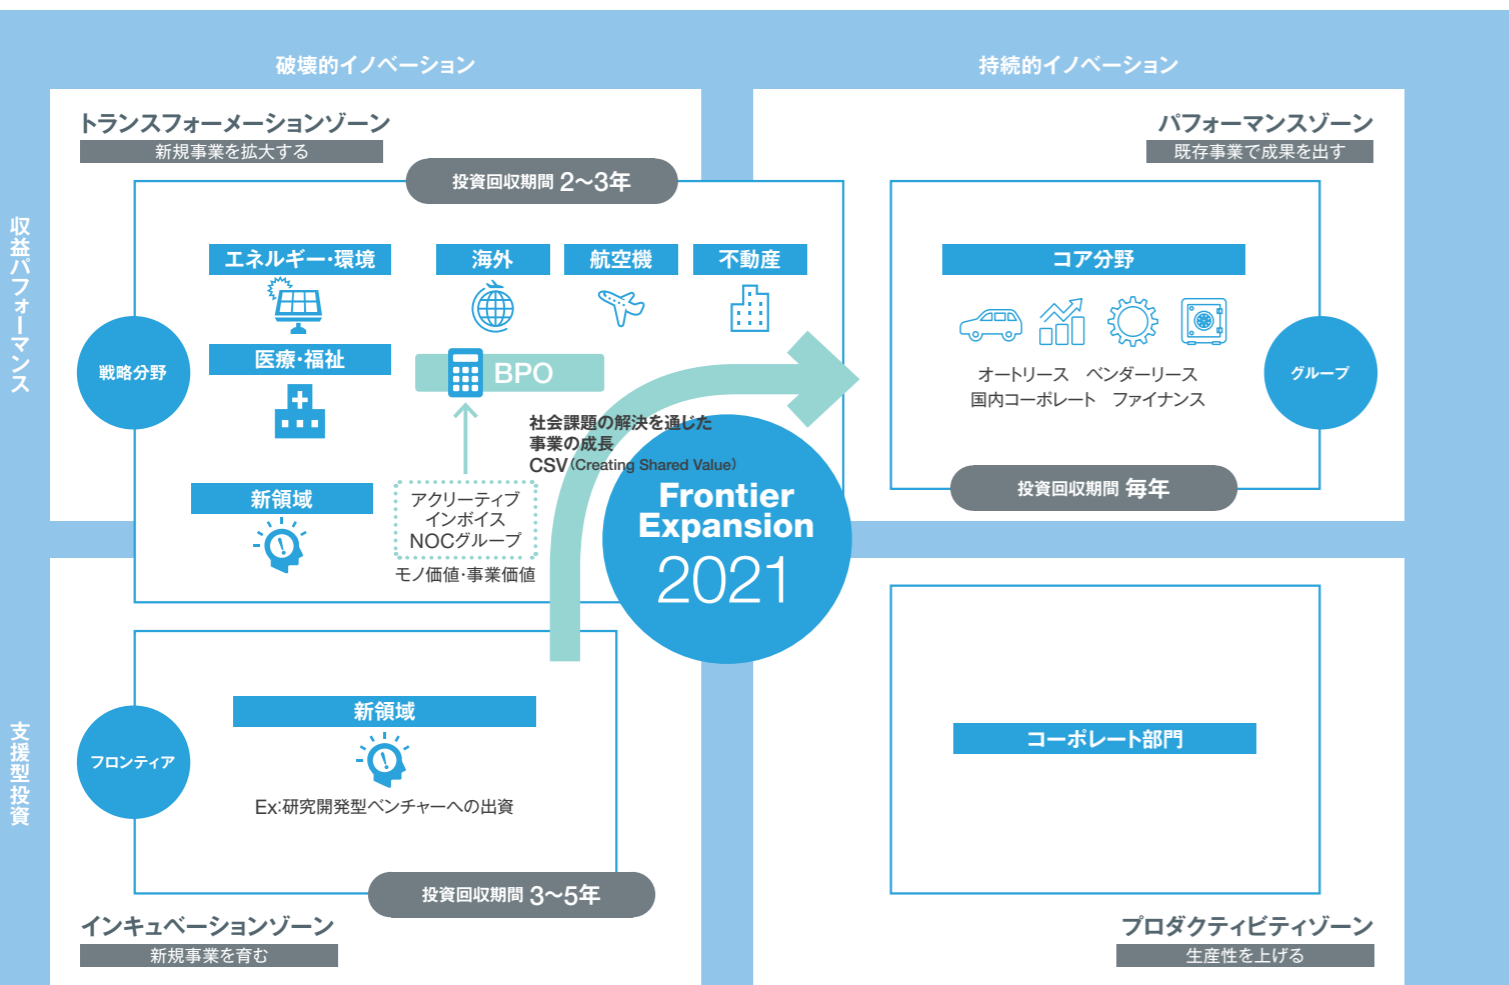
破壊的イノベーション

持続的イノベーション

収益パフォーマンス

支援型投資

トランスフォーメーションゾーン
新規事業を拡大する

投資回収期間 2~3年

戦略分野

エネルギー・環境

海外

航空機

不動産

医療・福祉

BPO

社会課題の解決を通じた
事業の成長
CSV(Creating Shared Value)

新領域

アクリーティブ
インボイス
NOCグループ

モノ価値・事業価値

パフォーマンスゾーン
既存事業で成果を出す

コア分野

オートリース　ベンダーリース
国内コーポレート　ファイナンス

グループ

投資回収期間 毎年

Frontier
Expansion
2021

フロンティア

新領域

Ex:研究開発型ベンチャーへの出資

投資回収期間 3~5年

インキュベーションゾーン
新規事業を育む

コーポレート部門

プロダクティビティゾーン
生産性を上げる